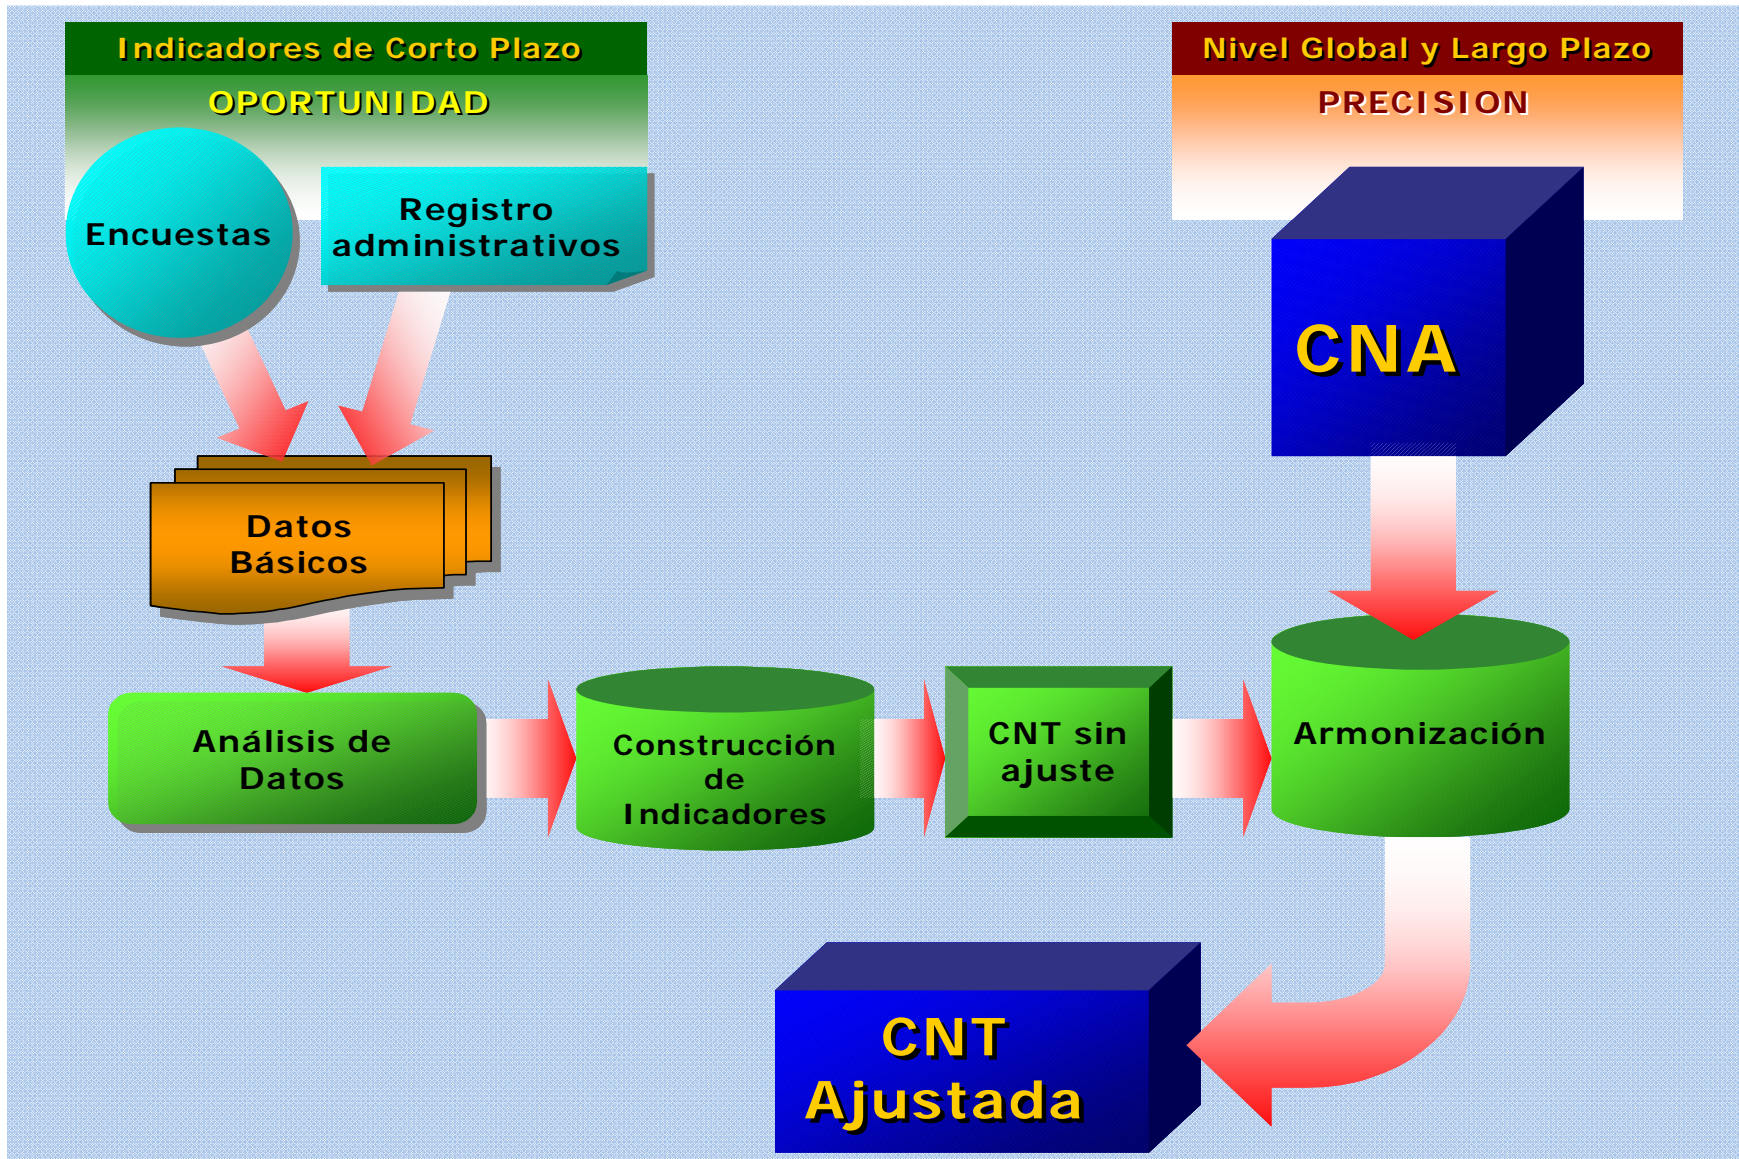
Indicadores de Corto Plazo

OPORTUNIDAD

Encuestas

Registro administrativos

Nivel Global y Largo Plazo

PRECISION

CNA

Datos Básicos

Análisis de Datos

Construcción de Indicadores

CNT sin ajuste

Armonización

CNT Ajustada